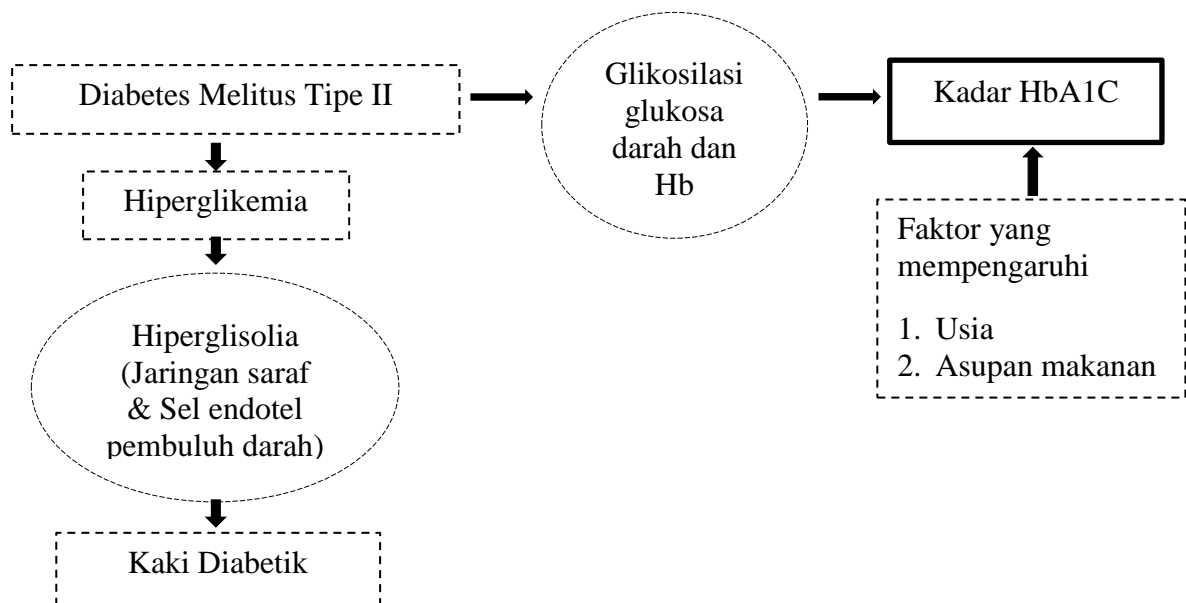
Diabetes Melitus Tipe II

Glikosilasi glukosa darah dan Hb

Kadar HbA1C

Hiperglikemia

Faktor yang mempengaruhi

1. Usia
2. Asupan makanan

Hiperglisolia (Jaringan saraf & Sel endotel pembuluh darah)

Kaki Diabetik